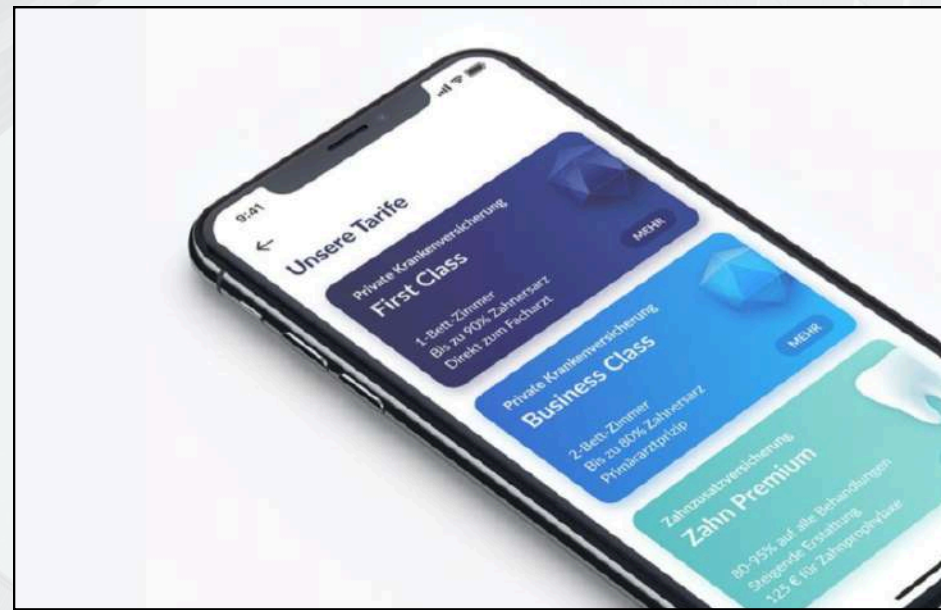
9:41

←

Unsere Tarife

Private Krankenversicherung
First Class

1-Bett-Zimmer
Bis zu 90% Zahnersarz
Direkt zum Facharzt

MEHR

Private Krankenversicherung
Business Class

2-Bett-Zimmer
Bis zu 80% Zahnersatz
Primärarztprinzip

MEHR

Zahnzusatzversicherung
Zahn Premium

80-95% auf alle Behandlungen
Steigende Erstattung
125 € für Zahnprophylaxe